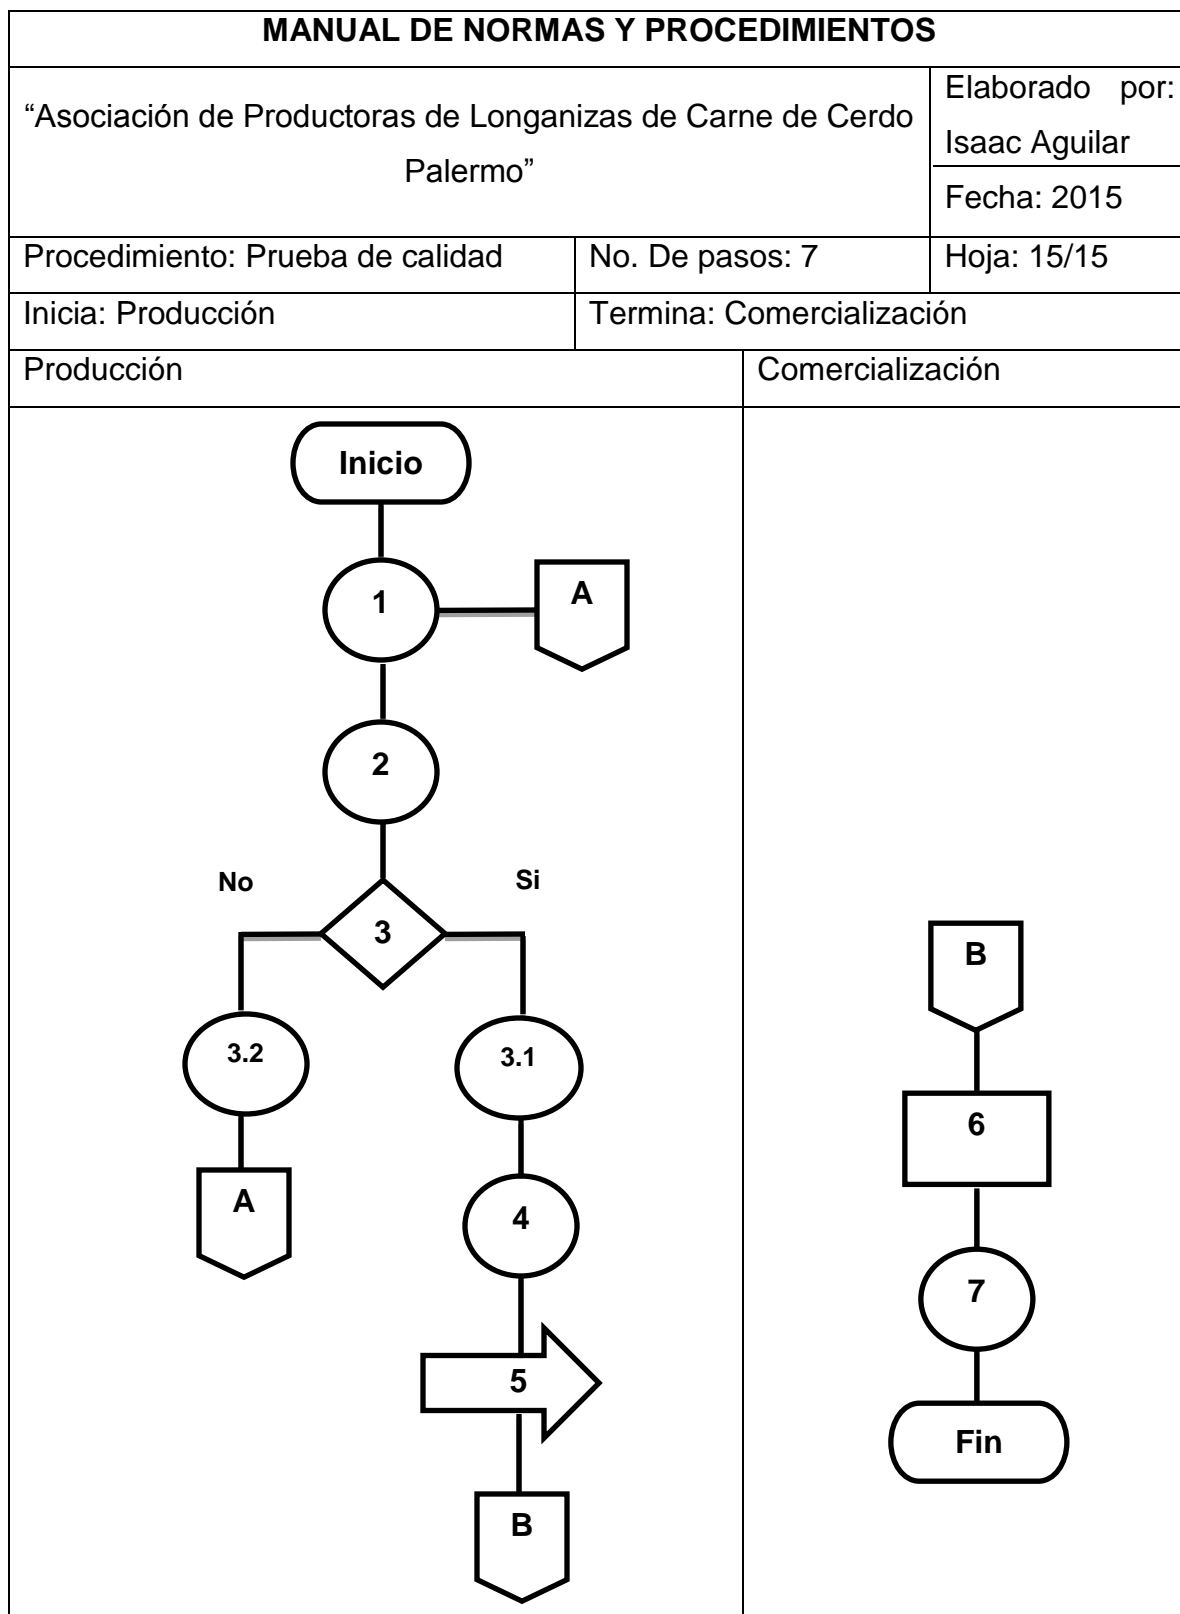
MANUAL DE NORMAS Y PROCEDIMIENTOS

| "Asociación de Productoras de Longanizas de Carne de Cerdo Palermo" | Elaborado por: Isaac Aguilar<br>Fecha: 2015 |
|---|---|

| Procedimiento: Prueba de calidad | No. De pasos: 7 | Hoja: 15/15 |
|---|---|---|
| Inicia: Producción | Termina: Comercialización | |

| Producción | Comercialización |
|---|---|

Inicio
1
A
2
No
Si
3
3.2
3.1
A
4
5
B

B
6
7
Fin